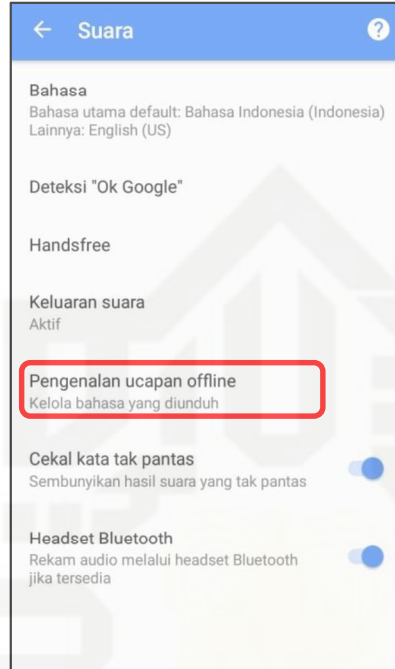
← Suara ?

Bahasa
Bahasa utama default: Bahasa Indonesia (Indonesia)
Lainnya: English (US)

Deteksi "Ok Google"

Handsfree

Keluaran suara
Aktif

Pengenalan ucapan offline
Kelola bahasa yang diunduh

Cekal kata tak pantas
Sembunyikan hasil suara yang tak pantas

Headset Bluetooth
Rekam audio melalui headset Bluetooth jika tersedia